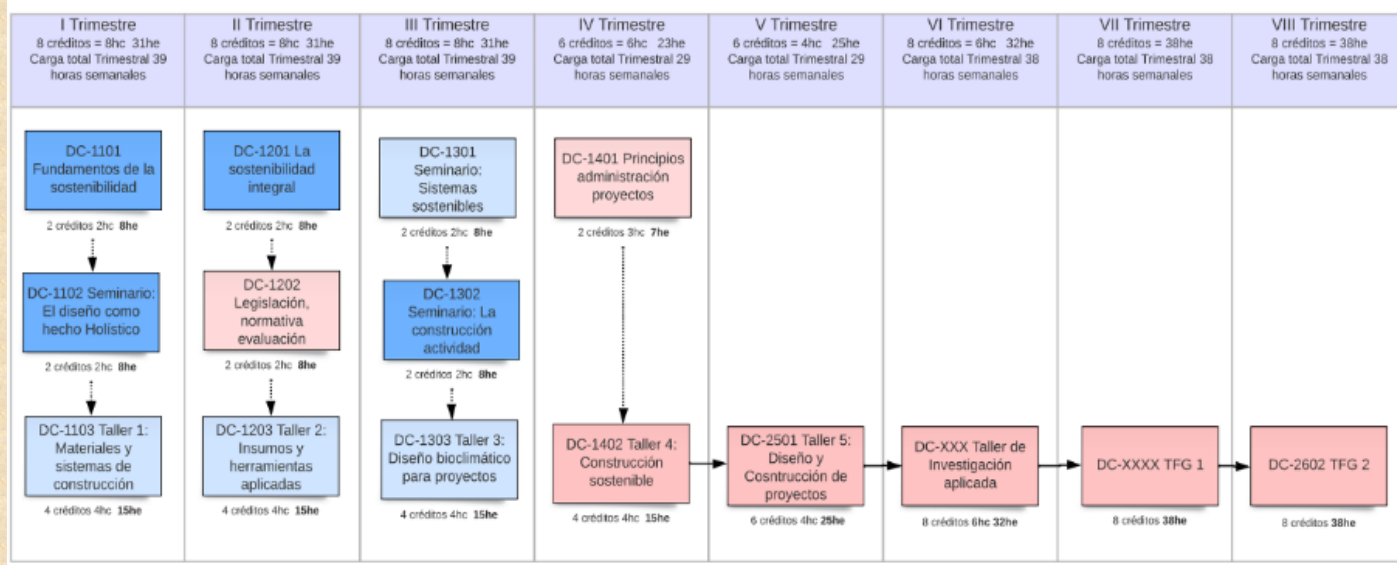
I Trimestre
8 créditos = 8hc 31he
Carga total Trimestral 39 horas semanales

II Trimestre
8 créditos = 8hc 31he
Carga total Trimestral 39 horas semanales

III Trimestre
8 créditos = 8hc 31he
Carga total Trimestral 39 horas semanales

IV Trimestre
6 créditos = 6hc 23he
Carga total Trimestral 29 horas semanales

V Trimestre
6 créditos = 4hc 25he
Carga total Trimestral 29 horas semanales

VI Trimestre
8 créditos = 6hc 32he
Carga total Trimestral 38 horas semanales

VII Trimestre
8 créditos = 38he
Carga total Trimestral 38 horas semanales

VIII Trimestre
8 créditos = 38he
Carga total Trimestral 38 horas semanales

DC-1101 Fundamentos de la sostenibilidad
2 créditos 2hc 8he

DC-1102 Seminario: El diseño como hecho Holístico
2 créditos 2hc 8he

DC-1103 Taller 1: Materiales y sistemas de construcción
4 créditos 4hc 15he

DC-1201 La sostenibilidad integral
2 créditos 2hc 8he

DC-1202 Legislación, normativa evaluación
2 créditos 2hc 8he

DC-1203 Taller 2: Insumos y herramientas aplicadas
4 créditos 4hc 15he

DC-1301 Seminario: Sistemas sostenibles
2 créditos 2hc 8he

DC-1302 Seminario: La construcción actividad
2 créditos 2hc 8he

DC-1303 Taller 3: Diseño bioclimático para proyectos
4 créditos 4hc 15he

DC-1401 Principios administración proyectos
2 créditos 3hc 7he

DC-1402 Taller 4: Construcción sostenible
4 créditos 4hc 15he

DC-2501 Taller 5: Diseño y Cosntrucción de proyectos
6 créditos 4hc 25he

DC-XXX Taller de Investigación aplicada
8 créditos 6hc 32he

DC-XXXX TFG 1
8 créditos 38he

DC-2602 TFG 2
8 créditos 38he